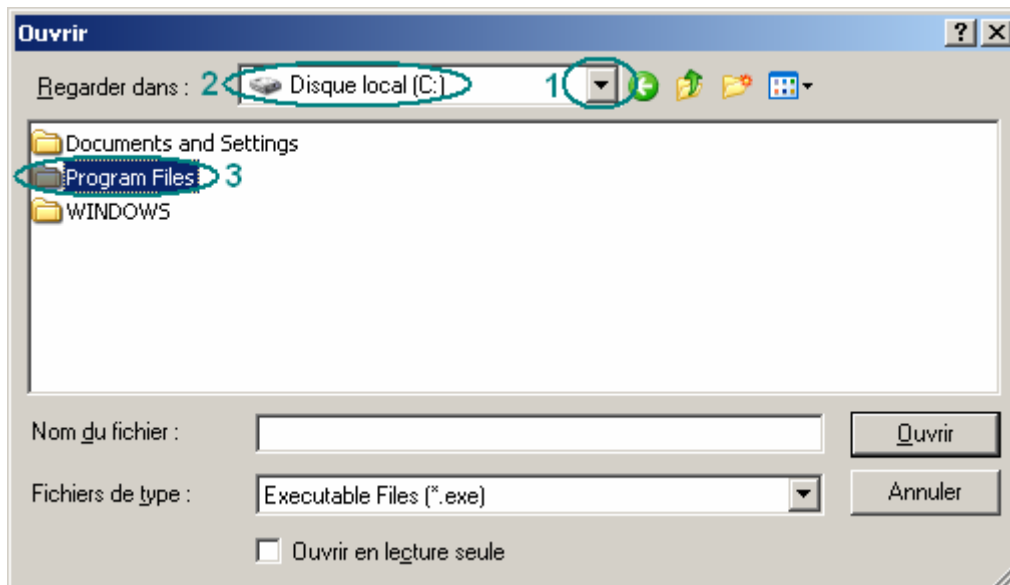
Ouvrir

?

Regarder dans : 2 Disque local (C:) 1

Documents and Settings
Program Files 3
WINDOWS

Nom du fichier :

Ouvrir

Fichiers de type :

Executable Files (*.exe)

Annuler

Ouvrir en lecture seule